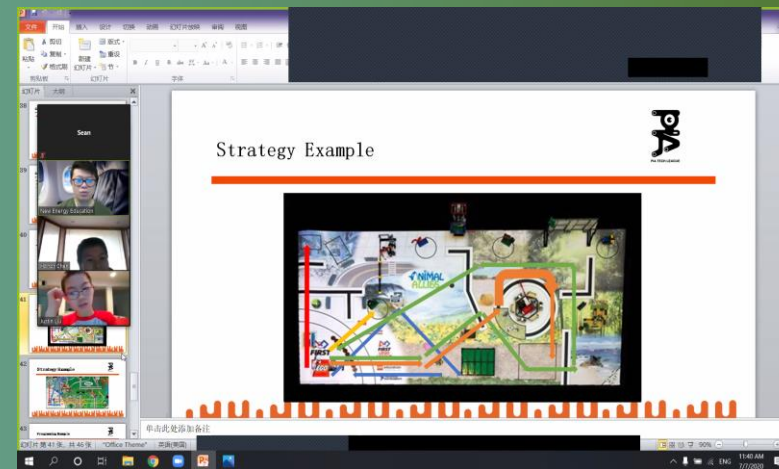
文件 开始 插入 设计 切换 动画 幻灯片放映 审阅 视图

粘贴 剪切 复制 格式刷 剪贴板 新建幻灯片 版式 重设 节 幻灯片 字体

幻灯片 大纲

Sean

New Energy Education

Strategy Example

Strategy Example

FIRST LEGO LEAGUE

ANIMAL ALLIES

单击此处添加备注

幻灯片 第 41 张，共 46 张 "Office Theme" 英语(美国)

90%

ENG 11:40 AM 7/7/2020